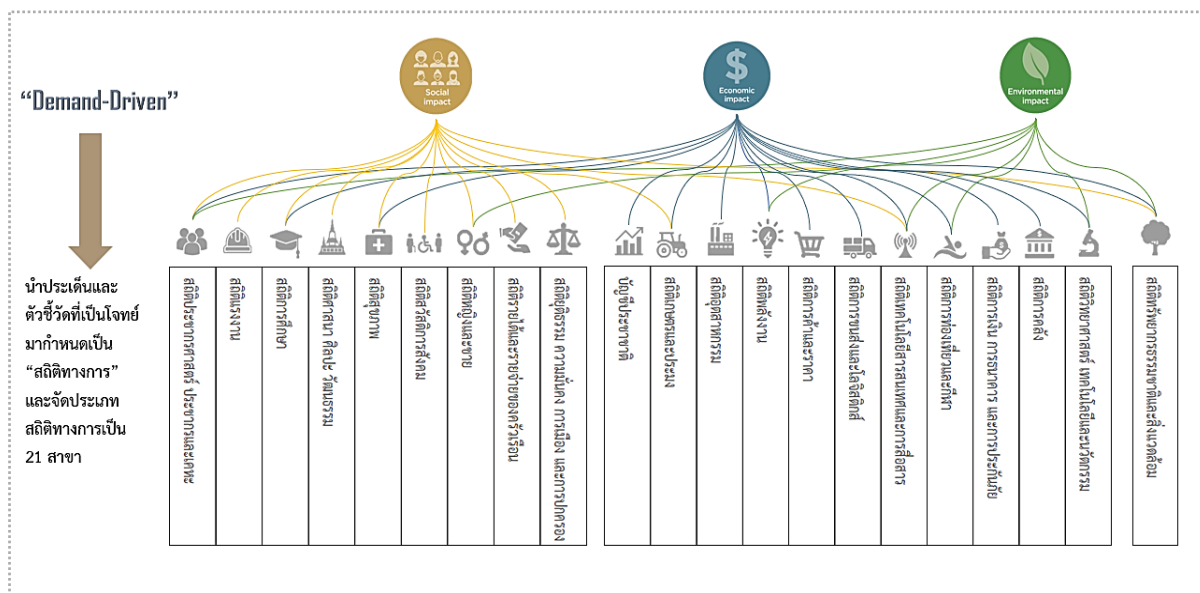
"Demand-Driven"

Social impact

Economic impact

Environmental impact

นำประเด็นและตัวชี้วัดที่เป็นโจทย์มากำหนดเป็น "สถิติทางการ" และจัดประเภทสถิติทางการเป็น 21 สาขา

สถิติประชากรศาสตร์ ประชากรและเคหะ

สถิติแรงงาน

สถิติการศึกษา

สถิติศาสนา ศิลปะ วัฒนธรรม

สถิติสุขภาพ

สถิติสวัสดิการสังคม

สถิติหญิงและชาย

สถิติรายได้และรายจ่ายของครัวเรือน

สถิติยุติธรรม ความมั่นคง การเมือง และการปกครอง

บัญชีประชาชาติ

สถิติเกษตรและประมง

สถิติอุตสาหกรรม

สถิติพลังงาน

สถิติการค้าและราคา

สถิติการขนส่งและโลจิสติกส์

สถิติเทคโนโลยีสารสนเทศและการสื่อสาร

สถิติการท่องเที่ยวและกีฬา

สถิติการเงิน การธนาคาร และการประกันภัย

สถิติการคลัง

สถิติวิทยาศาสตร์ เทคโนโลยีและนวัตกรรม

สถิติทรัพยากรธรรมชาติและสิ่งแวดล้อม